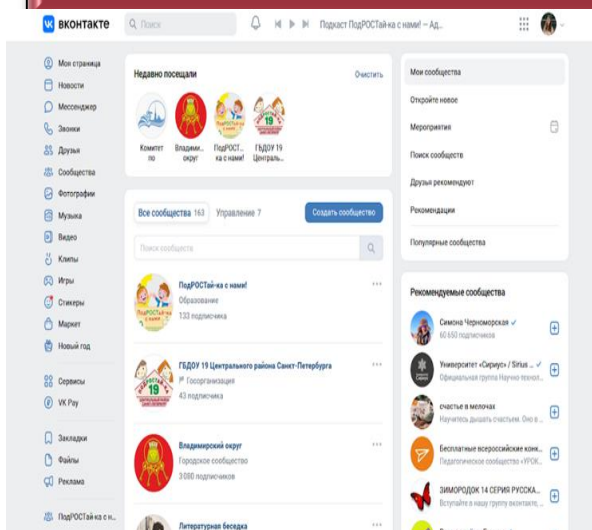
вконтакте

Поиск

Подкаст ПодРОСТай-ка с нами! — Ад...

Мои страница
Новости
Мессенджер
Звонки
Друзья
Сообщества
Фотографии
Музыка
Видео
Клипы
Игры
Стикеры
Маркет
Новый год

Сервисы
VK Pay

Закладки
Файлы
Реклама

ПодРОСТай-ка с н...

Недавно посещали

Очистить

Комитет по

Владими... округ

ПодРОСТ... ка с нами!

ГБДОУ 19 Централь...

Все сообщества 163

Управление 7

Создать сообщество

Поиск сообществ

ПодРОСТай-ка с нами!
Образование
133 подписчика

ГБДОУ 19 Центрального района Санкт-Петербурга
Госорганизация
43 подписчика

Владимирский округ
Городское сообщество
3 080 подписчиков

Литературная беседка

Мои сообщества
Откройте новое
Мероприятия
Поиск сообществ
Друзья рекомендуют
Рекомендации
Популярные сообщества

Рекомендуемые сообщества

Симона Черноморская
60 650 подписчиков

Университет «Сириус» / Sirius ...
Официальная группа Научно-технол...

счастье в мелочах
Научитесь дышать счастьем. Оно в ...

Бесплатные всероссийские конк...
Педагогическое сообщество «УРОК...

ЗИМОРОДОК 14 СЕРИЯ РУССКА...
Вступайте в нашу группу вконтакте...